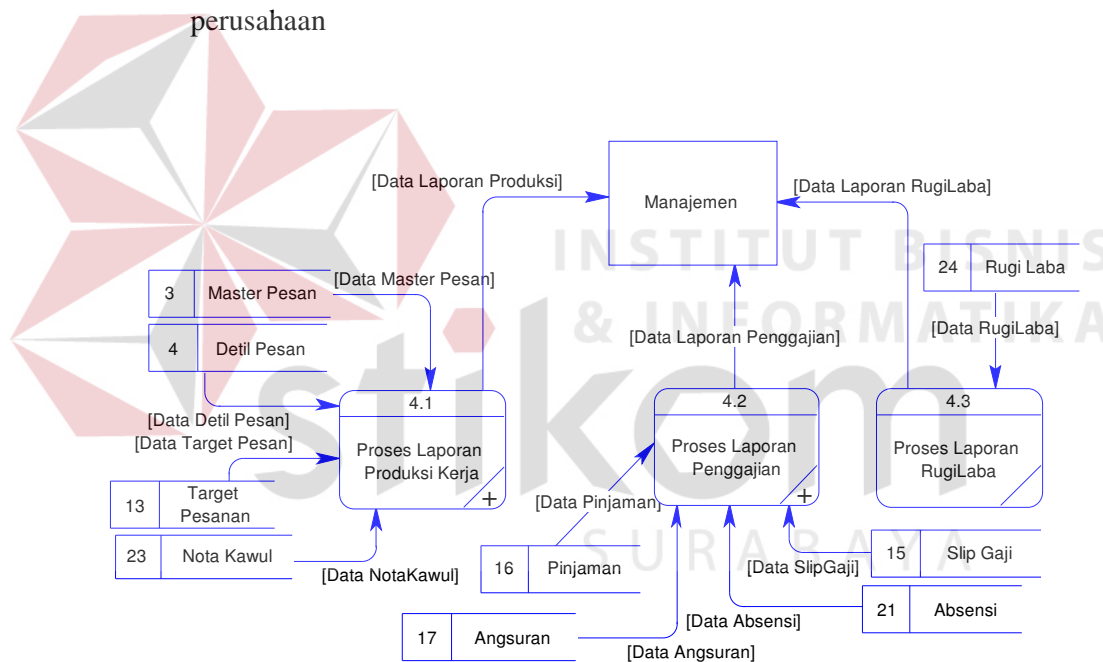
perusahaan

INSTITUT BISNIS & INFORMATIKA

stikom

SURABAYA

[Data Laporan Produksi]

Manajemen

[Data Laporan RugiLaba]

24 Rugi Laba

[Data Master Pesan]

3 Master Pesan

4 Detil Pesan

[Data RugiLaba]

[Data Laporan Penggajian]

[Data Detil Pesan]

[Data Target Pesan]

4.1

Proses Laporan Produksi Kerja

4.2

Proses Laporan Penggajian

4.3

Proses Laporan RugiLaba

13 Target Pesanan

23 Nota Kawul

[Data NotaKawul]

[Data Pinjaman]

16 Pinjaman

15 Slip Gaji

[Data SlipGaji]

21 Absensi

[Data Absensi]

17 Angsuran

[Data Angsuran]